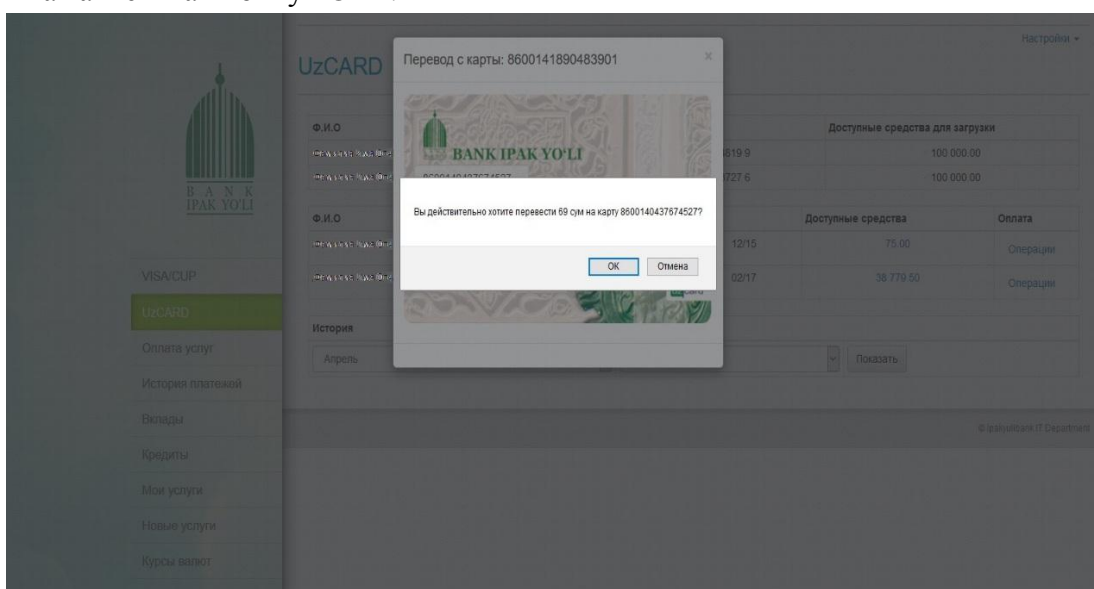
B A N K
IPAK YO'LI

VISA/CUP
UzCARD
Оплата услуг
История платежей
Вклады
Кредиты
Мои услуги
Новые услуги
Курсы валют

UzCARD

Настройки ▾

Перевод с карты: 8600141890483901

×

BANK IPAK YO'LI

| Ф.И.О | | Доступные средства для загрузки |
|---|---|---|
| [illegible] | 519 9 | 100 000.00 |
| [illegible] | 727 6 | 100 000.00 |

| Ф.И.О | | Доступные средства | Оплата |
|---|---|---|---|
| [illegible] | 12/15 | 75.00 | Операции |
| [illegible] | 02/17 | 38 779.50 | Операции |

Вы действительно хотите перевести 69 сум на карту 8600140437674527?

OK
Отмена

История

Апрель

Показать

© ipakyulibank IT Department